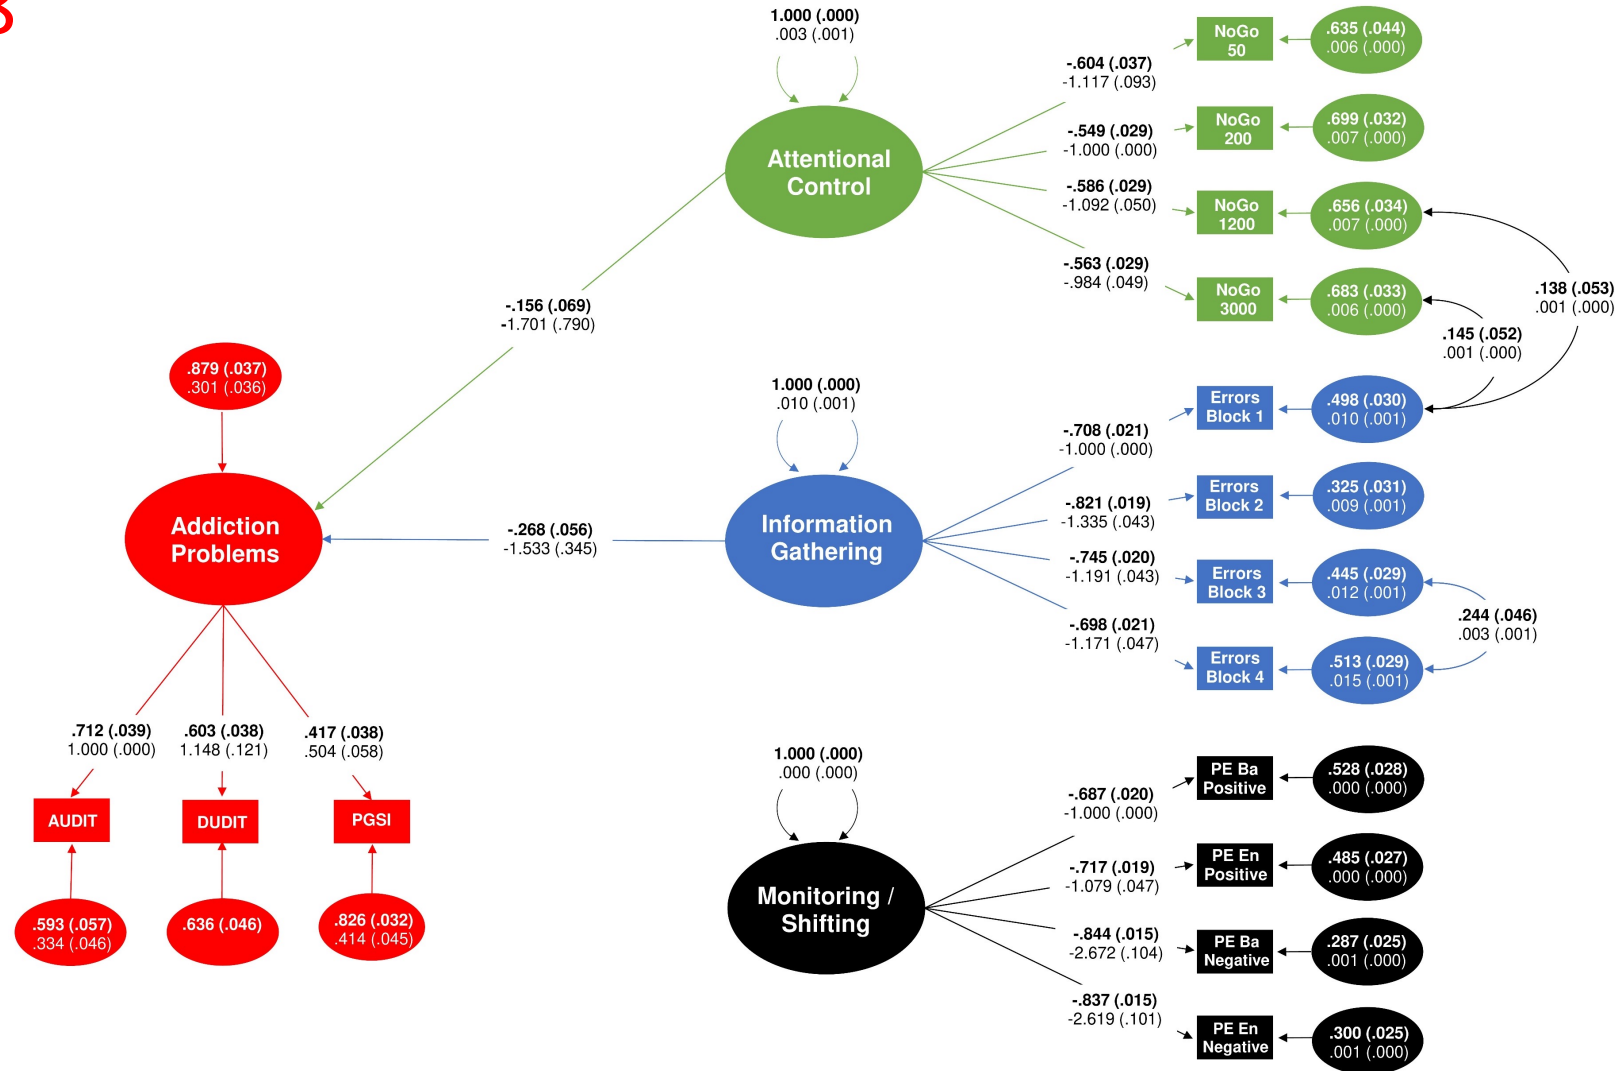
B

1.000 (.000)
.003 (.001)

Attentional Control

-.604 (.037)
-1.117 (.093)

NoGo 50

.635 (.044)
.006 (.000)

-.549 (.029)
-1.000 (.000)

NoGo 200

.699 (.032)
.007 (.000)

-.586 (.029)
-1.092 (.050)

NoGo 1200

.656 (.034)
.007 (.000)

-.563 (.029)
-.984 (.049)

NoGo 3000

.683 (.033)
.006 (.000)

.138 (.053)
.001 (.000)

.145 (.052)
.001 (.000)

-.156 (.069)
-1.701 (.790)

.879 (.037)
.301 (.036)

Addiction Problems

1.000 (.000)
.010 (.001)

Information Gathering

-.708 (.021)
-1.000 (.000)

Errors Block 1

.498 (.030)
.010 (.001)

-.821 (.019)
-1.335 (.043)

Errors Block 2

.325 (.031)
.009 (.001)

-.268 (.056)
-1.533 (.345)

-.745 (.020)
-1.191 (.043)

Errors Block 3

.445 (.029)
.012 (.001)

.244 (.046)
.003 (.001)

-.698 (.021)
-1.171 (.047)

Errors Block 4

.513 (.029)
.015 (.001)

.712 (.039)
1.000 (.000)

.603 (.038)
1.148 (.121)

.417 (.038)
.504 (.058)

AUDIT

DUDIT

PGSI

.593 (.057)
.334 (.046)

.636 (.046)

.826 (.032)
.414 (.045)

1.000 (.000)
.000 (.000)

Monitoring / Shifting

-.687 (.020)
-1.000 (.000)

PE Ba Positive

.528 (.028)
.000 (.000)

-.717 (.019)
-1.079 (.047)

PE En Positive

.485 (.027)
.000 (.000)

-.844 (.015)
-2.672 (.104)

PE Ba Negative

.287 (.025)
.001 (.000)

-.837 (.015)
-2.619 (.101)

PE En Negative

.300 (.025)
.001 (.000)